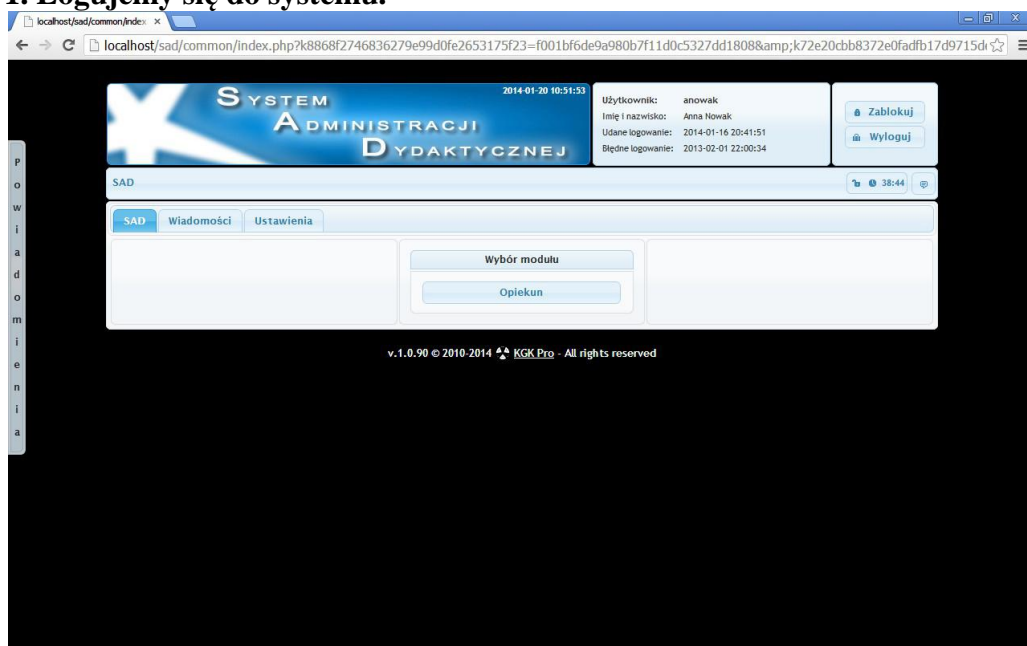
1. Logujemy się do systemu.

localhost/sad/common/index ×

localhost/sad/common/index.php?k8868f2746836279e99d0fe2653175f23=f001bf6de9a980b7f11d0c5327dd1808&amp;k72e20cbb8372e0fadfb17d9715d

SYSTEM ADMINISTRACJI DYDAKTYCZNEJ

2014-01-20 10:51:53

| | |
|---|---|
| Użytkownik: | anowak |
| Imię i nazwisko: | Anna Nowak |
| Udane logowanie: | 2014-01-16 20:41:51 |
| Błędne logowanie: | 2013-02-01 22:00:34 |

Zablokuj

Wyloguj

Powiadomienia

SAD

38:44

SAD Wiadomości Ustawienia

Wybór modułu

Opiekun

v.1.0.90 © 2010-2014 KGK Pro - All rights reserved